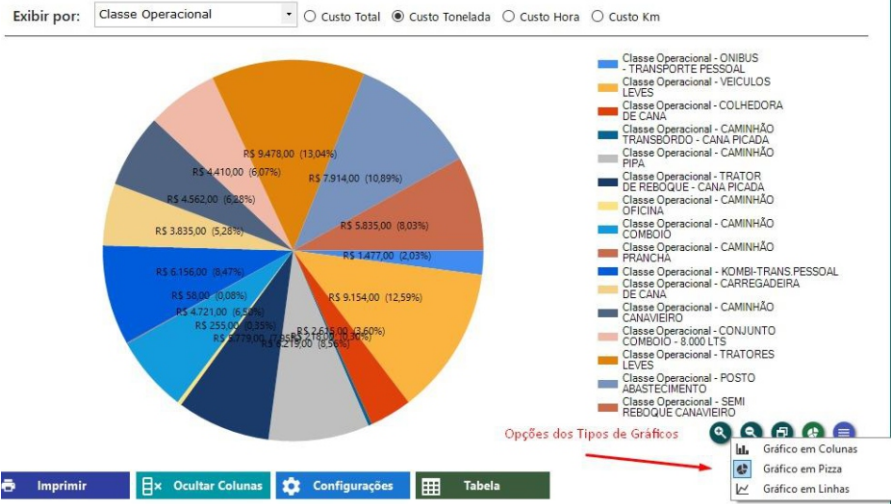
Exibir por: Classe Operacional ○ Custo Total ● Custo Tonelada ○ Custo Hora ○ Custo Km

R$ 9.478,00 (13,04%)
R$ 4.410,00 (6,07%)
R$ 4.562,00 (6,28%)
R$ 3.835,00 (5,28%)
R$ 6.156,00 (8,47%)
R$ 58,00 (0,08%)
R$ 4.721,00 (6,50%)
R$ 255,00 (0,35%)
R$ 7.914,00 (10,89%)
R$ 5.835,00 (8,03%)
R$ 1.477,00 (2,03%)
R$ 9.154,00 (12,59%)
R$ 2.615,00 (3,60%)
R$ 6.219,00 (8,56%)
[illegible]

Classe Operacional - ONIBUS - TRANSPORTE PESSOAL
Classe Operacional - VEICULOS LEVES
Classe Operacional - COLHEDORA DE CANA
Classe Operacional - CAMINHÃO TRANSBORDO - CANA PICADA
Classe Operacional - CAMINHÃO PIPA
Classe Operacional - TRATOR DE REBOQUE - CANA PICADA
Classe Operacional - CAMINHÃO OFICINA
Classe Operacional - CAMINHÃO COMBOIO
Classe Operacional - CAMINHÃO PRANCHA
Classe Operacional - KOMBI-TRANS.PESSOAL
Classe Operacional - CARREGADEIRA DE CANA
Classe Operacional - CAMINHÃO CANAVIEIRO
Classe Operacional - CONJUNTO COMBOIO - 8.000 LTS
Classe Operacional - TRATORES LEVES
Classe Operacional - POSTO ABASTECIMENTO
Classe Operacional - SEMI REBOQUE CANAVIEIRO

Opções dos Tipos de Gráficos

Gráfico em Colunas
Gráfico em Pizza
Gráfico em Linhas

Imprimir
Ocultar Colunas
Configurações
Tabela